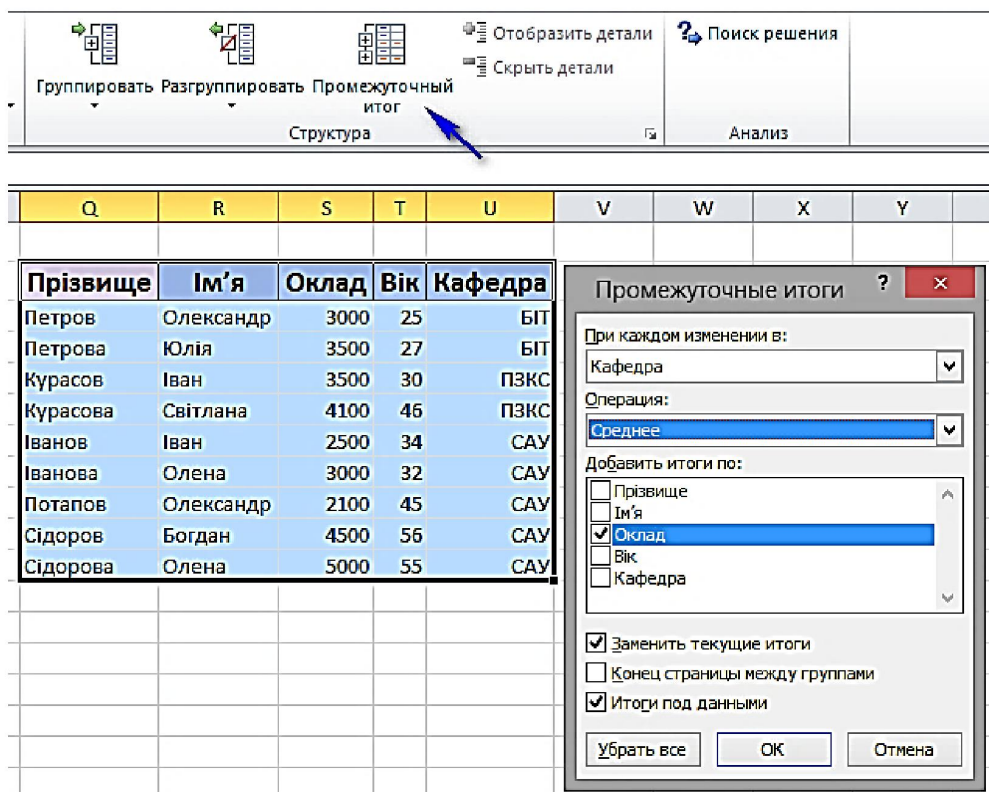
Группировать Разгруппировать Промежуточный итог
Отобразить детали
Скрыть детали
Структура
Поиск решения
Анализ

| Q | R | S | T | U | V | W | X | Y |
|---|---|---|---|---|---|---|---|---|

| Прізвище | Ім'я | Оклад | Вік | Кафедра |
|---|---|---|---|---|
| Петров | Олександр | 3000 | 25 | БІТ |
| Петрова | Юлія | 3500 | 27 | БІТ |
| Курасов | Іван | 3500 | 30 | ПЗКС |
| Курасова | Світлана | 4100 | 46 | ПЗКС |
| Іванов | Іван | 2500 | 34 | САУ |
| Іванова | Олена | 3000 | 32 | САУ |
| Потапов | Олександр | 2100 | 45 | САУ |
| Сідоров | Богдан | 4500 | 56 | САУ |
| Сідорова | Олена | 5000 | 55 | САУ |

Промежуточные итоги
?
При каждом изменении в:
Кафедра
Операция:
Среднее
Добавить итоги по:
Прізвище
Ім'я
Оклад
Вік
Кафедра
Заменить текущие итоги
Конец страницы между группами
Итоги под данными
Убрать все
ОК
Отмена